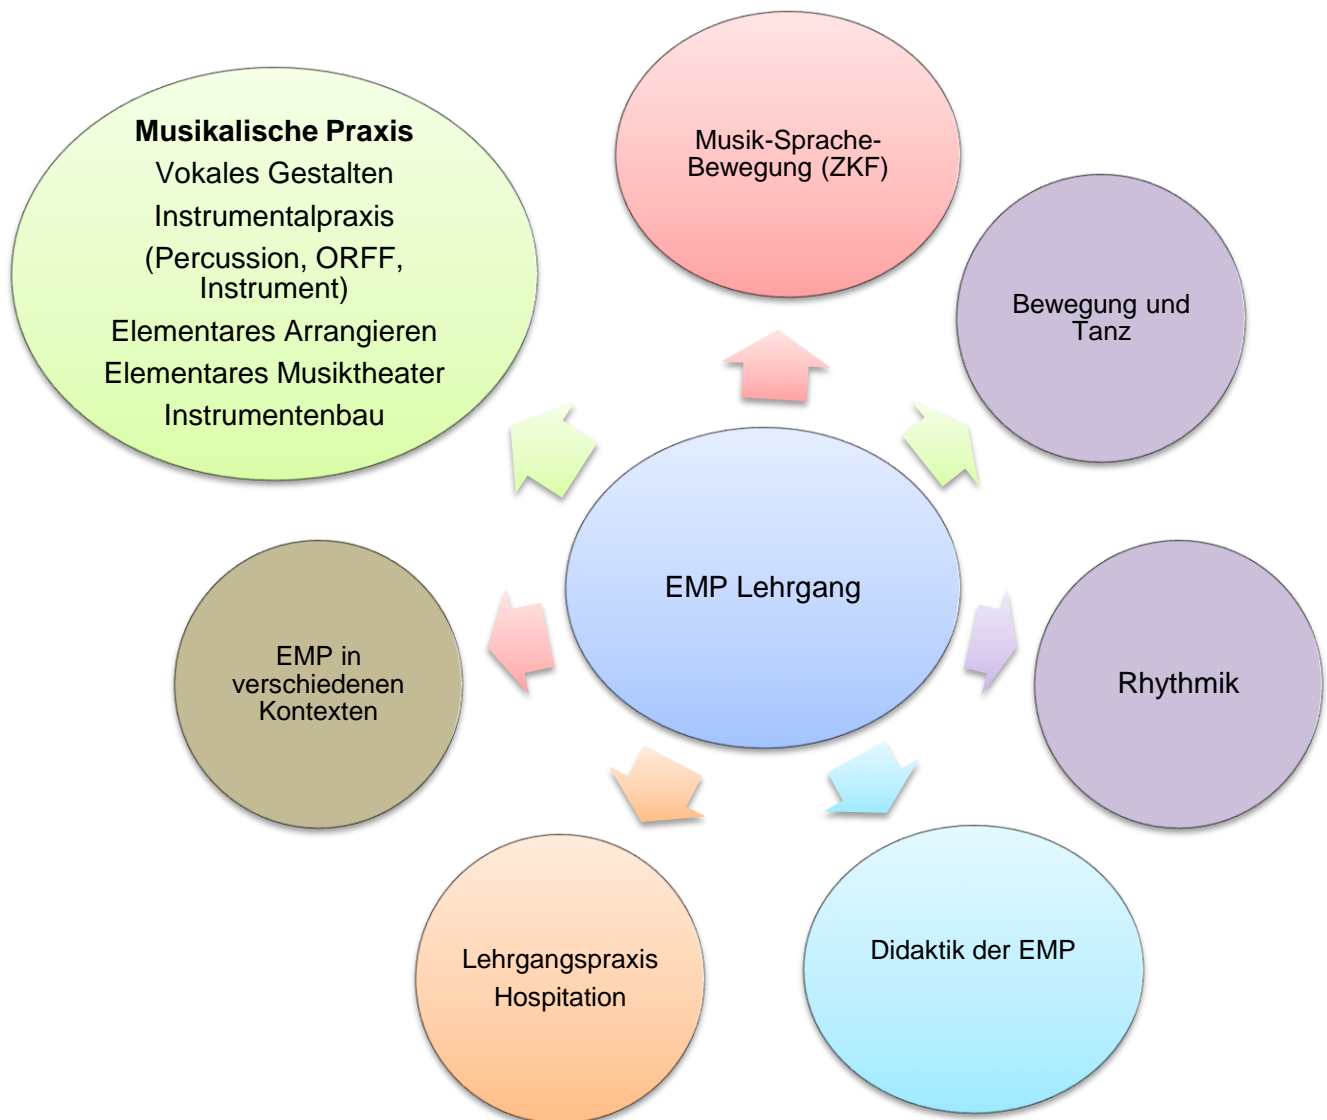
Musikalische Praxis
Vokales Gestalten
Instrumentalpraxis
(Percussion, ORFF, Instrument)
Elementares Arrangieren
Elementares Musiktheater
Instrumentenbau

Musik-Sprache-Bewegung (ZKF)

Bewegung und Tanz

EMP Lehrgang

Rhythmik

EMP in verschiedenen Kontexten

Lehrgangspraxis
Hospitation

Didaktik der EMP